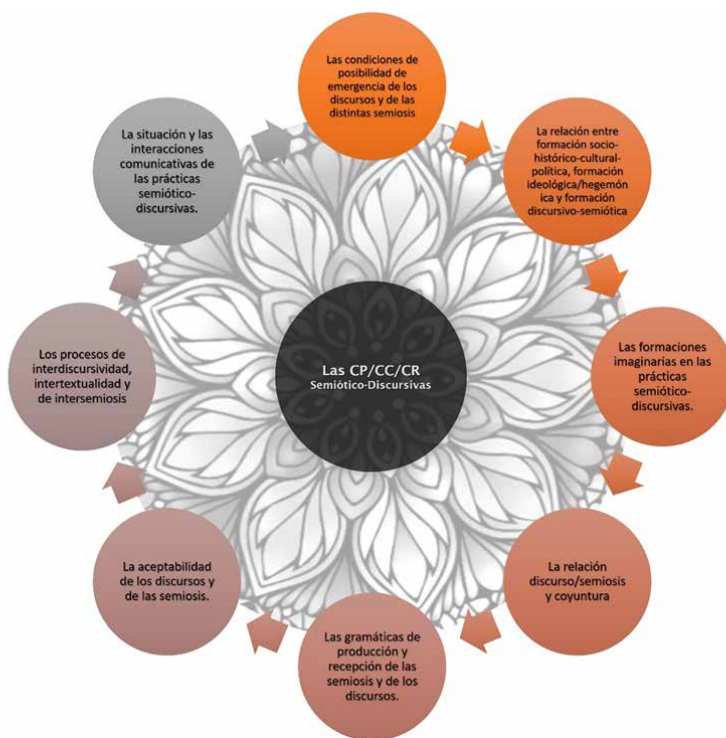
Las condiciones de posibilidad de emergencia de los discursos y de las distintas semiosis

La relación entre formación sociohistórico-cultural-política, formación ideológica/hegemónica y formación discursivo-semiótica

Las formaciones imaginarias en las prácticas semiótico-discursivas.

La relación discurso/semiosis y coyuntura

Las gramáticas de producción y recepción de las semiosis y de los discursos.

La aceptabilidad de los discursos y de las semiosis.

Los procesos de interdiscursividad, intertextualidad y de intersemiosis

La situación y las interacciones comunicativas de las prácticas semiótico-discursivas.

Las CP/CC/CR
Semiótico-Discursivas